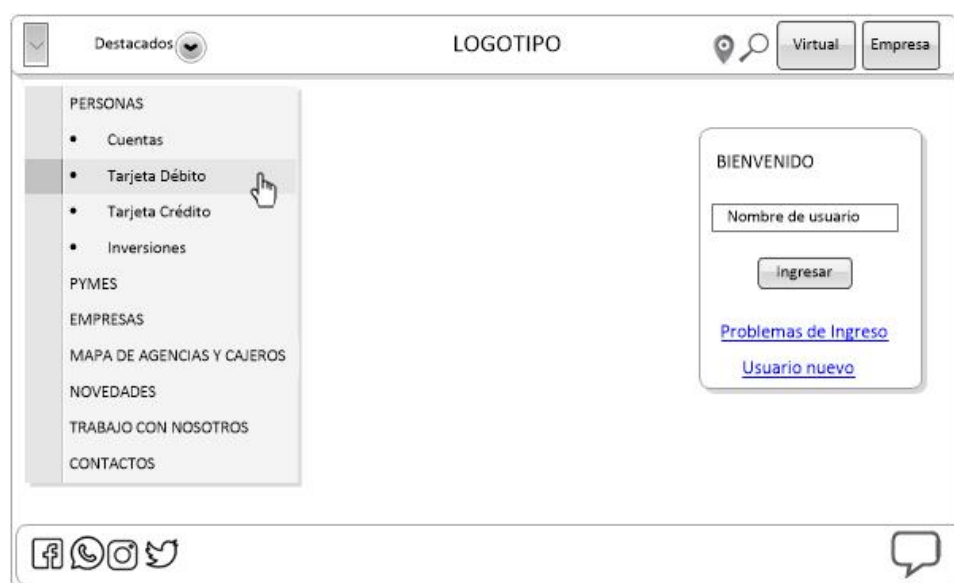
Destacados

LOGOTIPO

Virtual

Empresa

PERSONAS
- Cuentas
- Tarjeta Débito
- Tarjeta Crédito
- Inversiones

PYMES

EMPRESAS

MAPA DE AGENCIAS Y CAJEROS

NOVEDADES

TRABAJO CON NOSOTROS

CONTACTOS

BIENVENIDO

Nombre de usuario

Ingresar

Problemas de Ingreso

Usuario nuevo